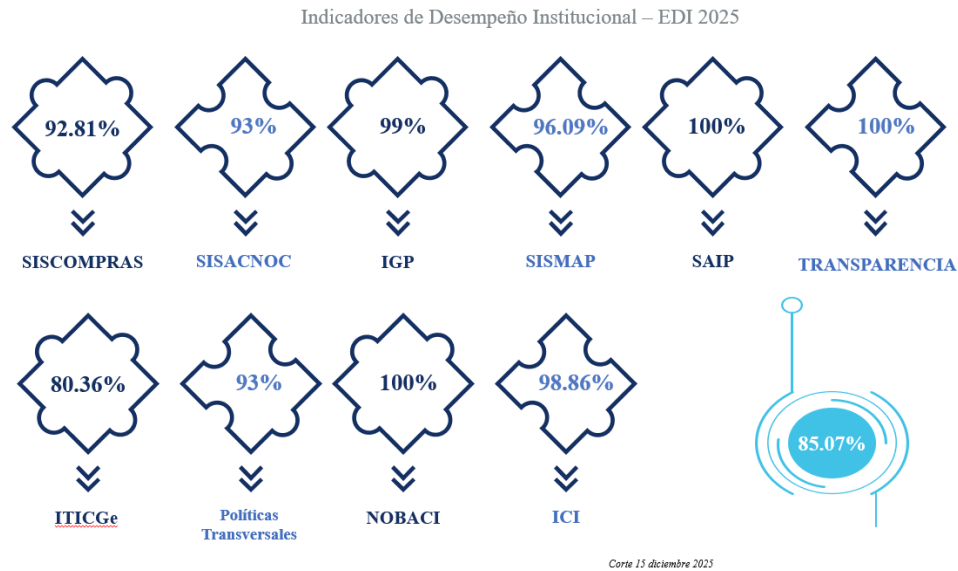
Indicadores de Desempeño Institucional – EDI 2025

92.81%
SISCOMPRAS

93%
SISACNOC

99%
IGP

96.09%
SISMAP

100%
SAIP

100%
TRANSPARENCIA

80.36%
ITICGe

93%
Políticas Transversales

100%
NOBACI

98.86%
ICI

85.07%

Corte 15 diciembre 2025